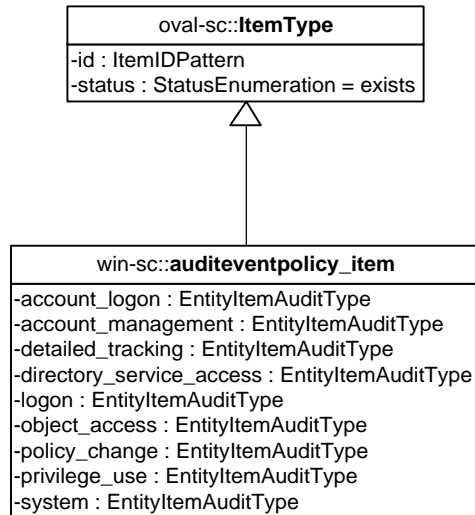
oval-sc::**ItemType**

-id : ItemIDPattern
-status : StatusEnumeration = exists

win-sc::**auditeventpolicy_item**

-account_logon : EntityItemAuditType
-account_management : EntityItemAuditType
-detailed_tracking : EntityItemAuditType
-directory_service_access : EntityItemAuditType
-logon : EntityItemAuditType
-object_access : EntityItemAuditType
-policy_change : EntityItemAuditType
-privilege_use : EntityItemAuditType
-system : EntityItemAuditType